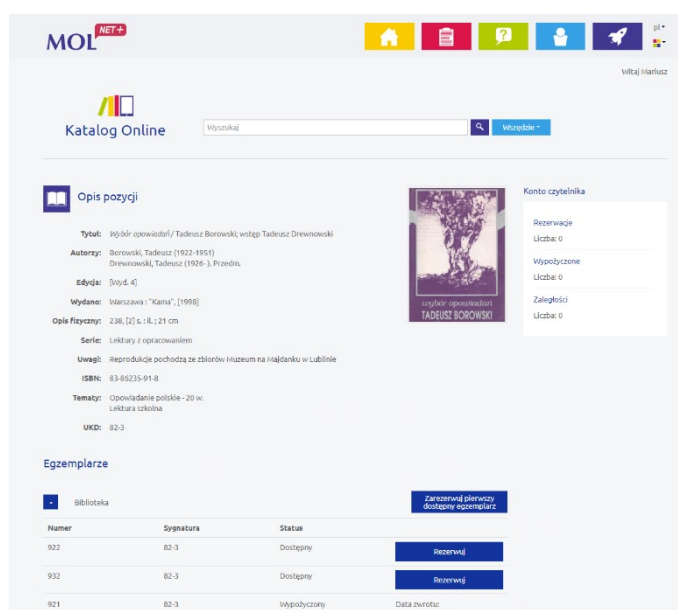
MOL NET+

pl

Witaj Mariusz

Katalog Online

Wyszukaj

Wszędzie

Opis pozycji

Tytuł: Wybór opowiadań / Tadeusz Borowski; wstęp Tadeusz Drewnowski

Autorzy: Borowski, Tadeusz (1922-1951)
Drewnowski, Tadeusz (1926- ). Przedm.

Edycja: [Wyd. 4]

Wydano: Warszawa : "Kama", [1998]

Opis fizyczny: 238, [2] s. : il. ; 21 cm

Serie: Lektury z opracowaniem

Uwagi: Reprodukcje pochodzą ze zbiorów Muzeum na Majdanku w Lublinie

ISBN: 83-86235-91-8

Tematy: Opowiadanie polskie - 20 w.
Lektura szkolna

UKD: 82-3

wybór opowiadań
TADEUSZ BOROWSKI

Konto czytelnika

Rezerwacje
Liczba: 0

Wypożyczone
Liczba: 0

Zaległości
Liczba: 0

Egzemplarze

Biblioteka

Zarezerwuj pierwszy dostępny egzemplarz

| Numer | Sygnatura | Status | |
|---|---|---|---|
| 922 | 82-3 | Dostępny | Rezerwuj |
| 932 | 82-3 | Dostępny | Rezerwuj |
| 921 | 82-3 | Wypożyczony | Data zwrotu: |